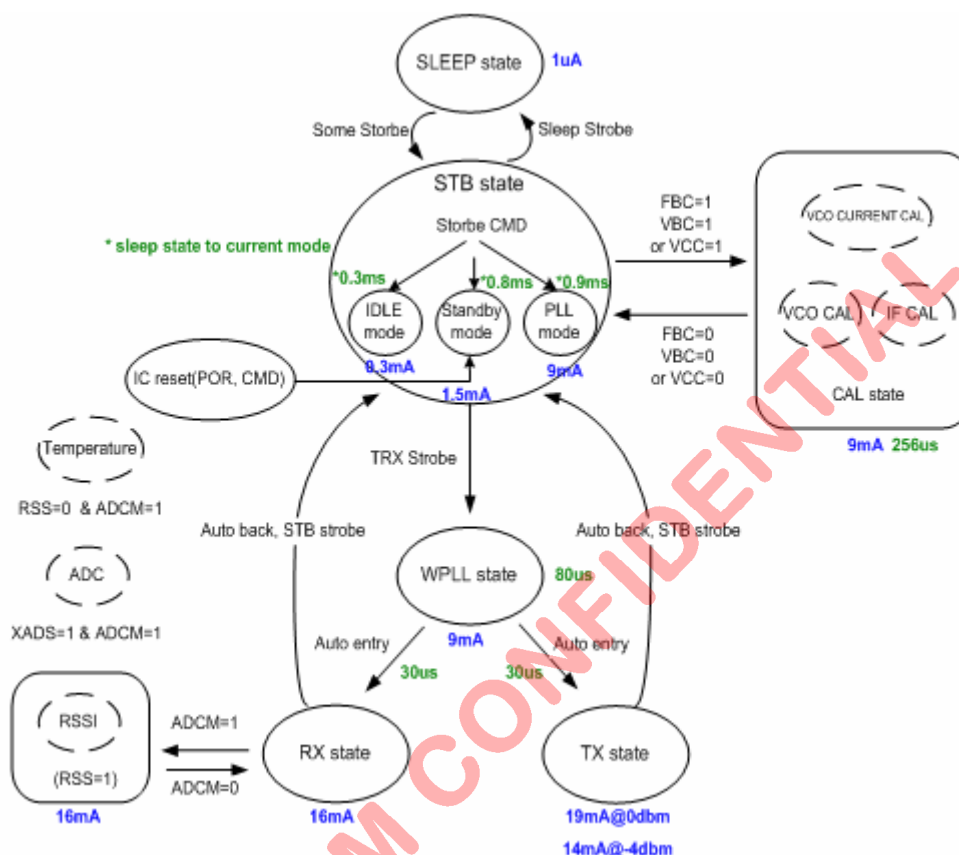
SLEEP state 1uA

Some Storbe

Sleep Strobe

STB state

Storbe CMD

* sleep state to current mode

*0.3ms

*0.8ms

*0.9ms

IDLE mode

Standby mode

PLL mode

0.3mA

9mA

1.5mA

FBC=1
VBC=1
or VCC=1

VCO CURRENT CAL

VCO CAL

IF CAL

FBC=0
VBC=0
or VCC=0

CAL state

9mA 256us

IC reset(POR, CMD)

Temperature

RSS=0 & ADCM=1

ADC

XADS=1 & ADCM=1

TRX Strobe

Auto back, STB strobe

Auto back, STB strobe

WPLL state 80us

9mA

Auto entry

Auto entry

30us

30us

RSSI

(RSS=1)

16mA

ADCM=1

ADCM=0

RX state

16mA

TX state

19mA@0dbm

14mA@-4dbm

M CONFIDENTIAL